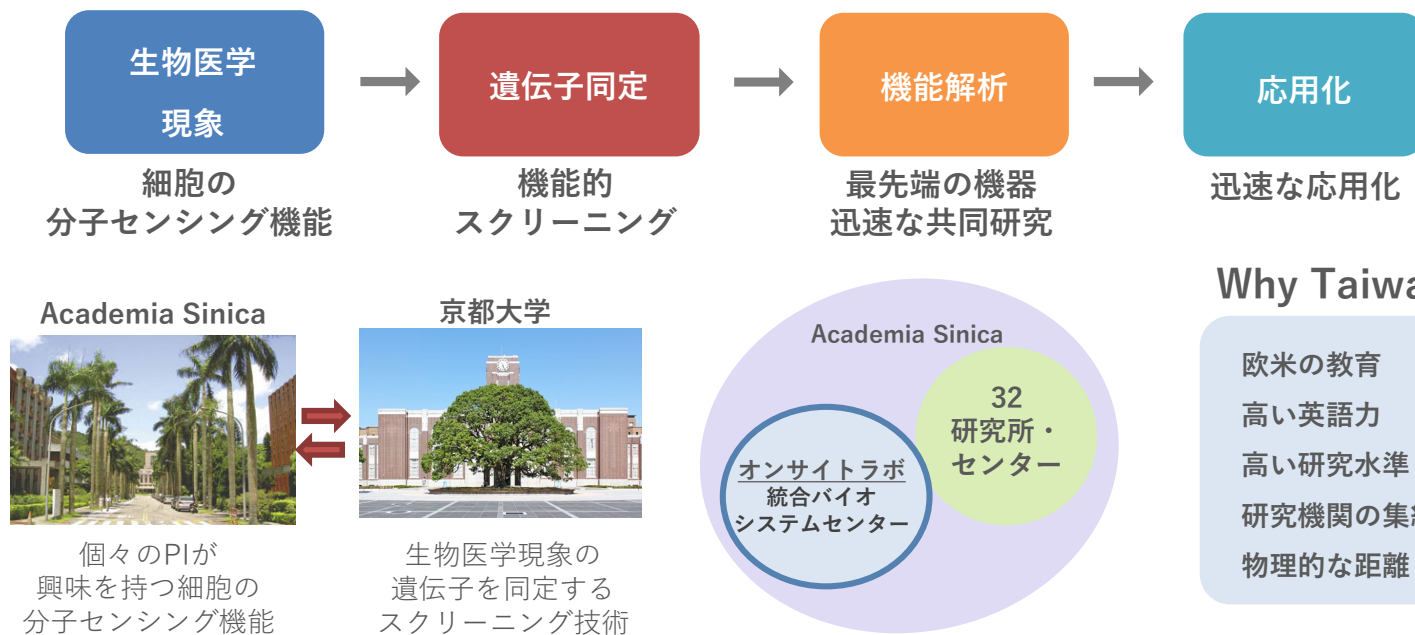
生物医学
現象

細胞の
分子センシング機能

遺伝子同定

機能的
スクリーニング

機能解析

最先端の機器
迅速な共同研究

応用化

迅速な応用化

Academia Sinica

個々のPIが
興味を持つ細胞の
分子センシング機能

京都大学

生物医学現象の
遺伝子を同定する
スクリーニング技術

Academia Sinica

オンサイトラボ
統合バイオ
システムセンター

32
研究所・
センター

Why Taiwa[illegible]

欧米の教育
高い英語力
高い研究水準
研究機関の集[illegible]
物理的な距離